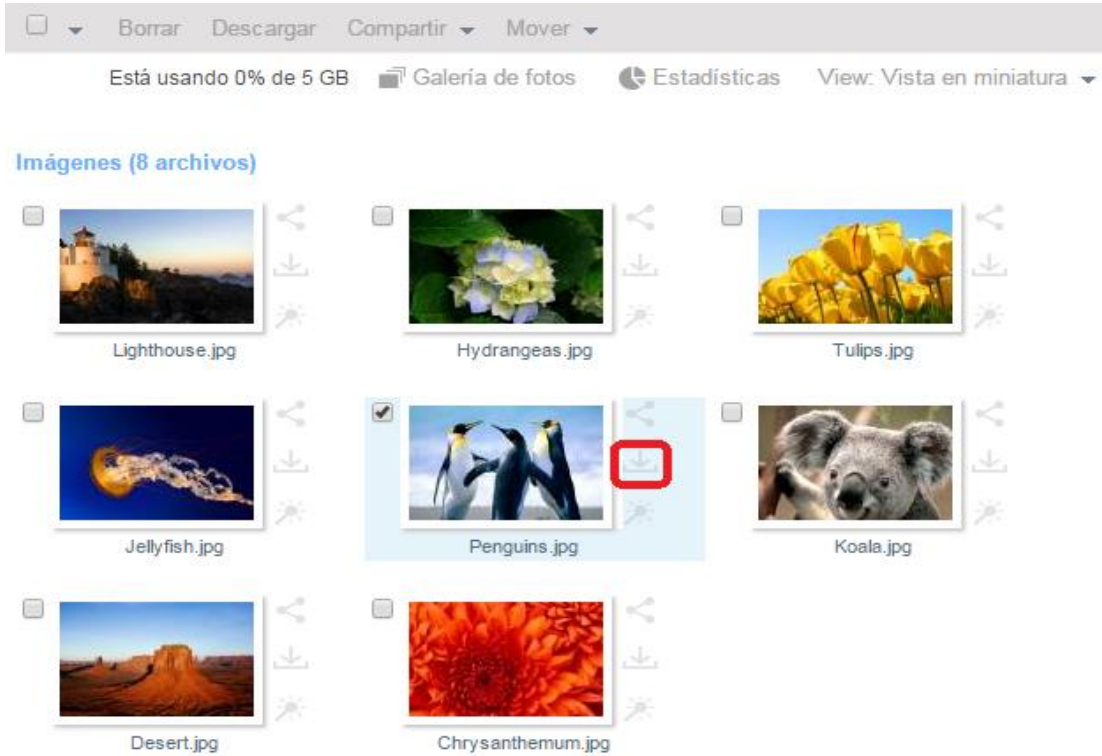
Borrar Descargar Compartir Mover

Está usando 0% de 5 GB Galería de fotos Estadísticas View: Vista en miniatura

Imágenes (8 archivos)

Lighthouse.jpg Hydrangeas.jpg Tulips.jpg

Jellyfish.jpg Penguins.jpg Koala.jpg

Desert.jpg Chrysanthemum.jpg